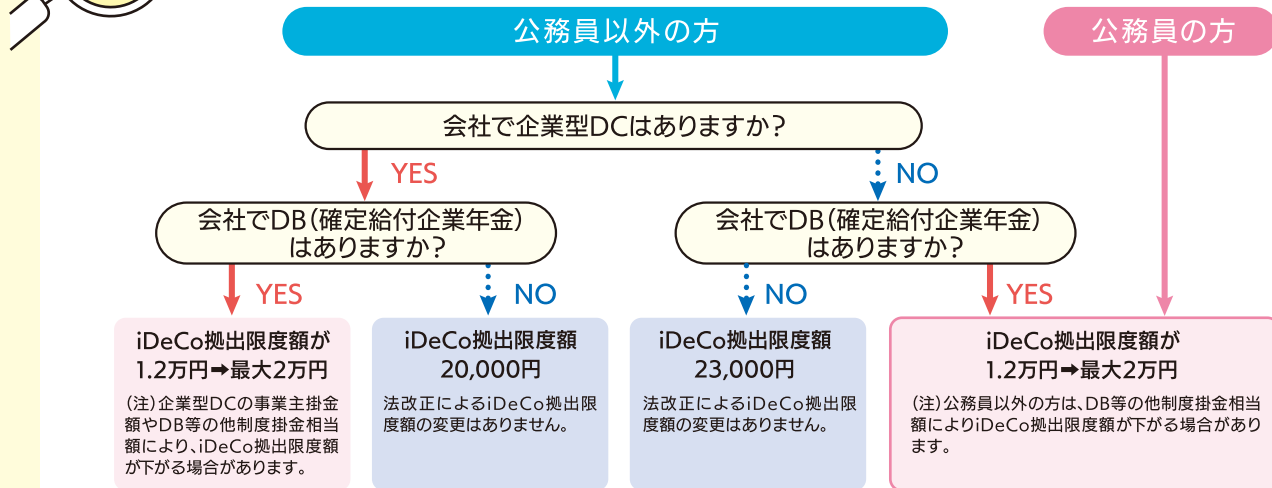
公務員以外の方

公務員の方

会社で企業型DCはありますか？

YES

NO

会社でDB（確定給付企業年金）はありますか？

会社でDB（確定給付企業年金）はありますか？

YES

NO

NO

YES

iDeCo拠出限度額が
1.2万円➡最大2万円

（注）企業型DCの事業主掛金額やDB等の他制度掛金相当額により、iDeCo拠出限度額が下がる場合があります。

iDeCo拠出限度額
20,000円

法改正によるiDeCo拠出限度額の変更はありません。

iDeCo拠出限度額
23,000円

法改正によるiDeCo拠出限度額の変更はありません。

iDeCo拠出限度額が
1.2万円➡最大2万円

（注）公務員以外の方は、DB等の他制度掛金相当額によりiDeCo拠出限度額が下がる場合があります。